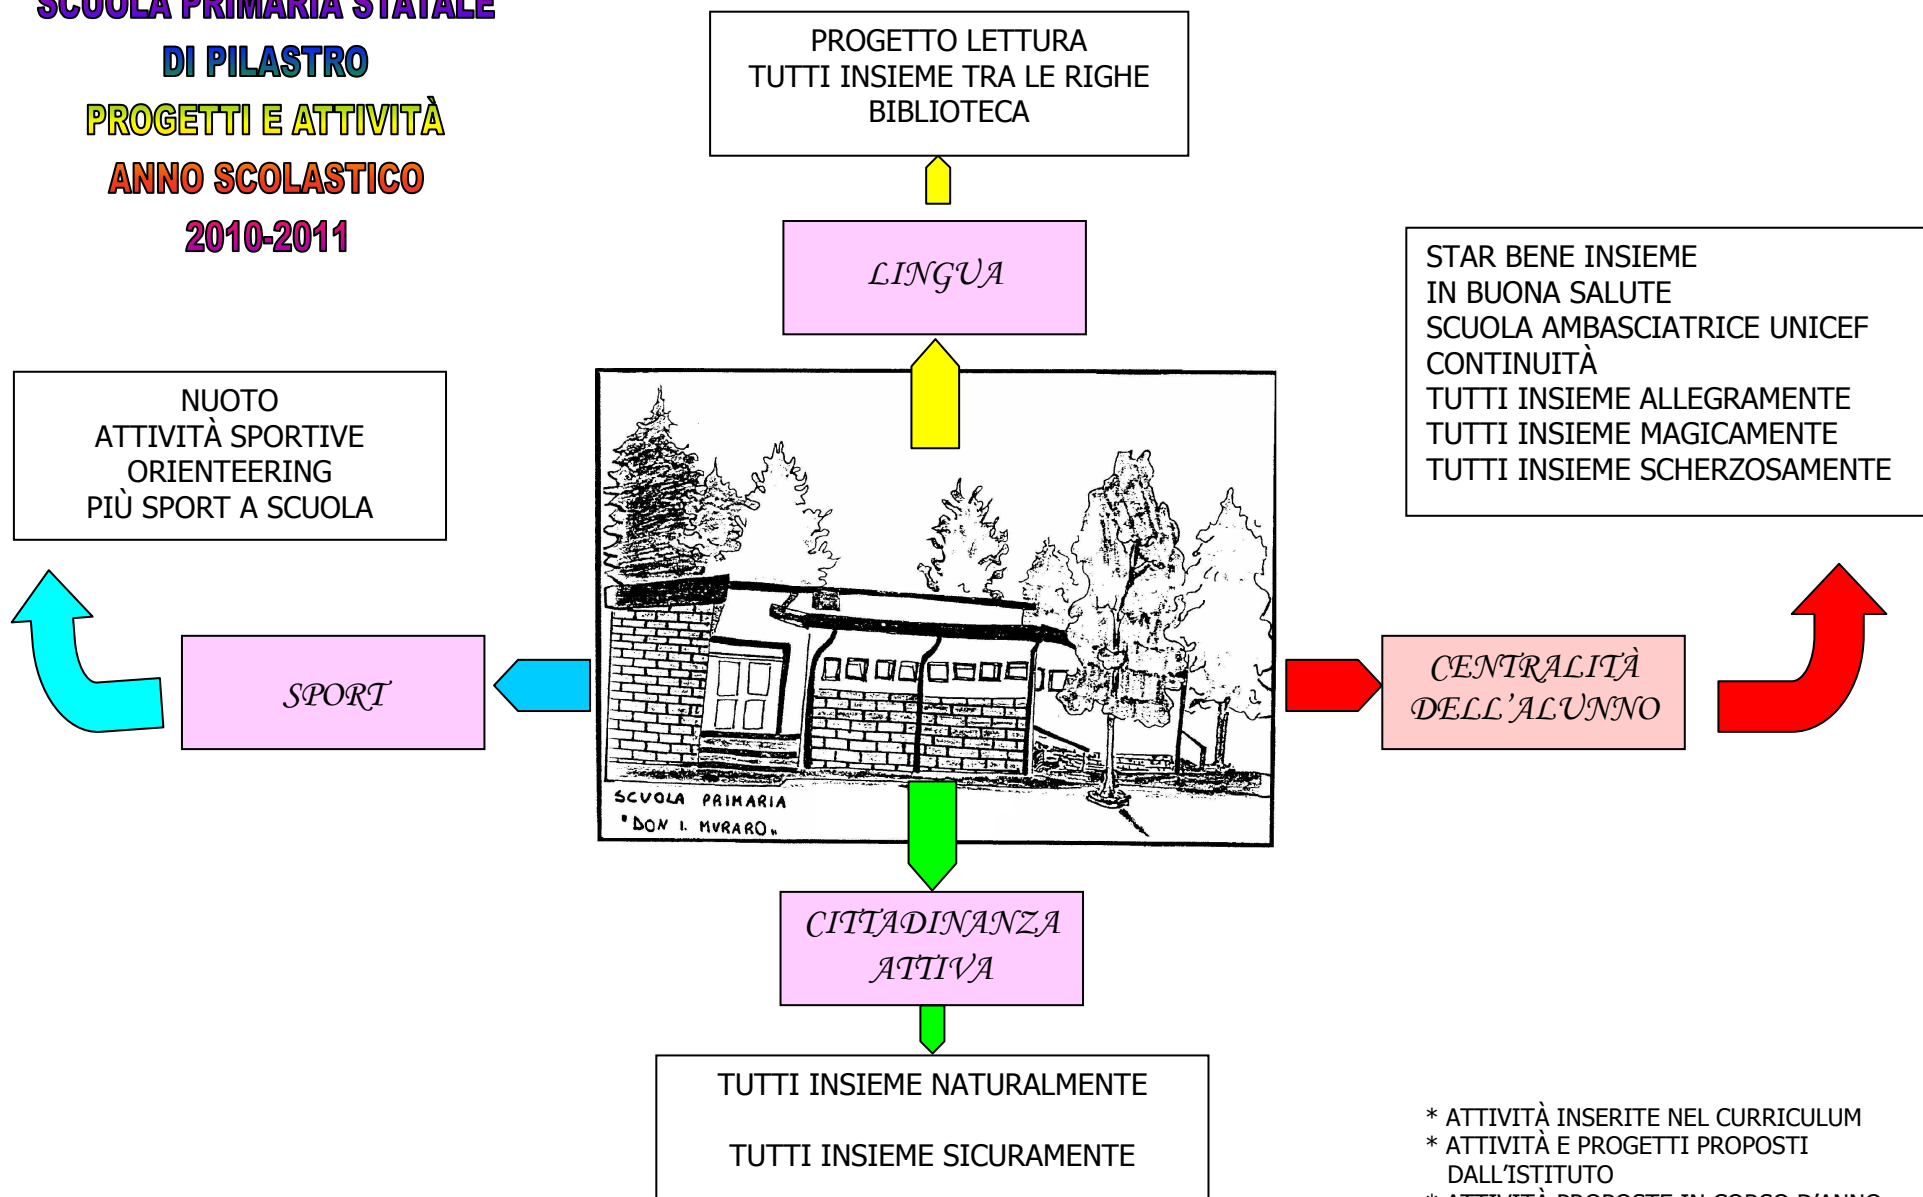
SCUOLA PRIMARIA STATALE
DI PILASTRO
PROGETTI E ATTIVITÀ
ANNO SCOLASTICO
2010-2011

PROGETTO LETTURA
TUTTI INSIEME TRA LE RIGHE
BIBLIOTECA

LINGUA

STAR BENE INSIEME
IN BUONA SALUTE
SCUOLA AMBASCIATRICE UNICEF
CONTINUITÀ
TUTTI INSIEME ALLEGRAMENTE
TUTTI INSIEME MAGICAMENTE
TUTTI INSIEME SCHERZOSAMENTE

NUOTO
ATTIVITÀ SPORTIVE
ORIENTEERING
PIÙ SPORT A SCUOLA

SPORT

SCUOLA PRIMARIA
"DON I. MURARO"

CENTRALITÀ DELL'ALUNNO

CITTADINANZA ATTIVA

TUTTI INSIEME NATURALMENTE

TUTTI INSIEME SICURAMENTE

* ATTIVITÀ INSERITE NEL CURRICULUM
* ATTIVITÀ E PROGETTI PROPOSTI DALL'ISTITUTO
* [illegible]